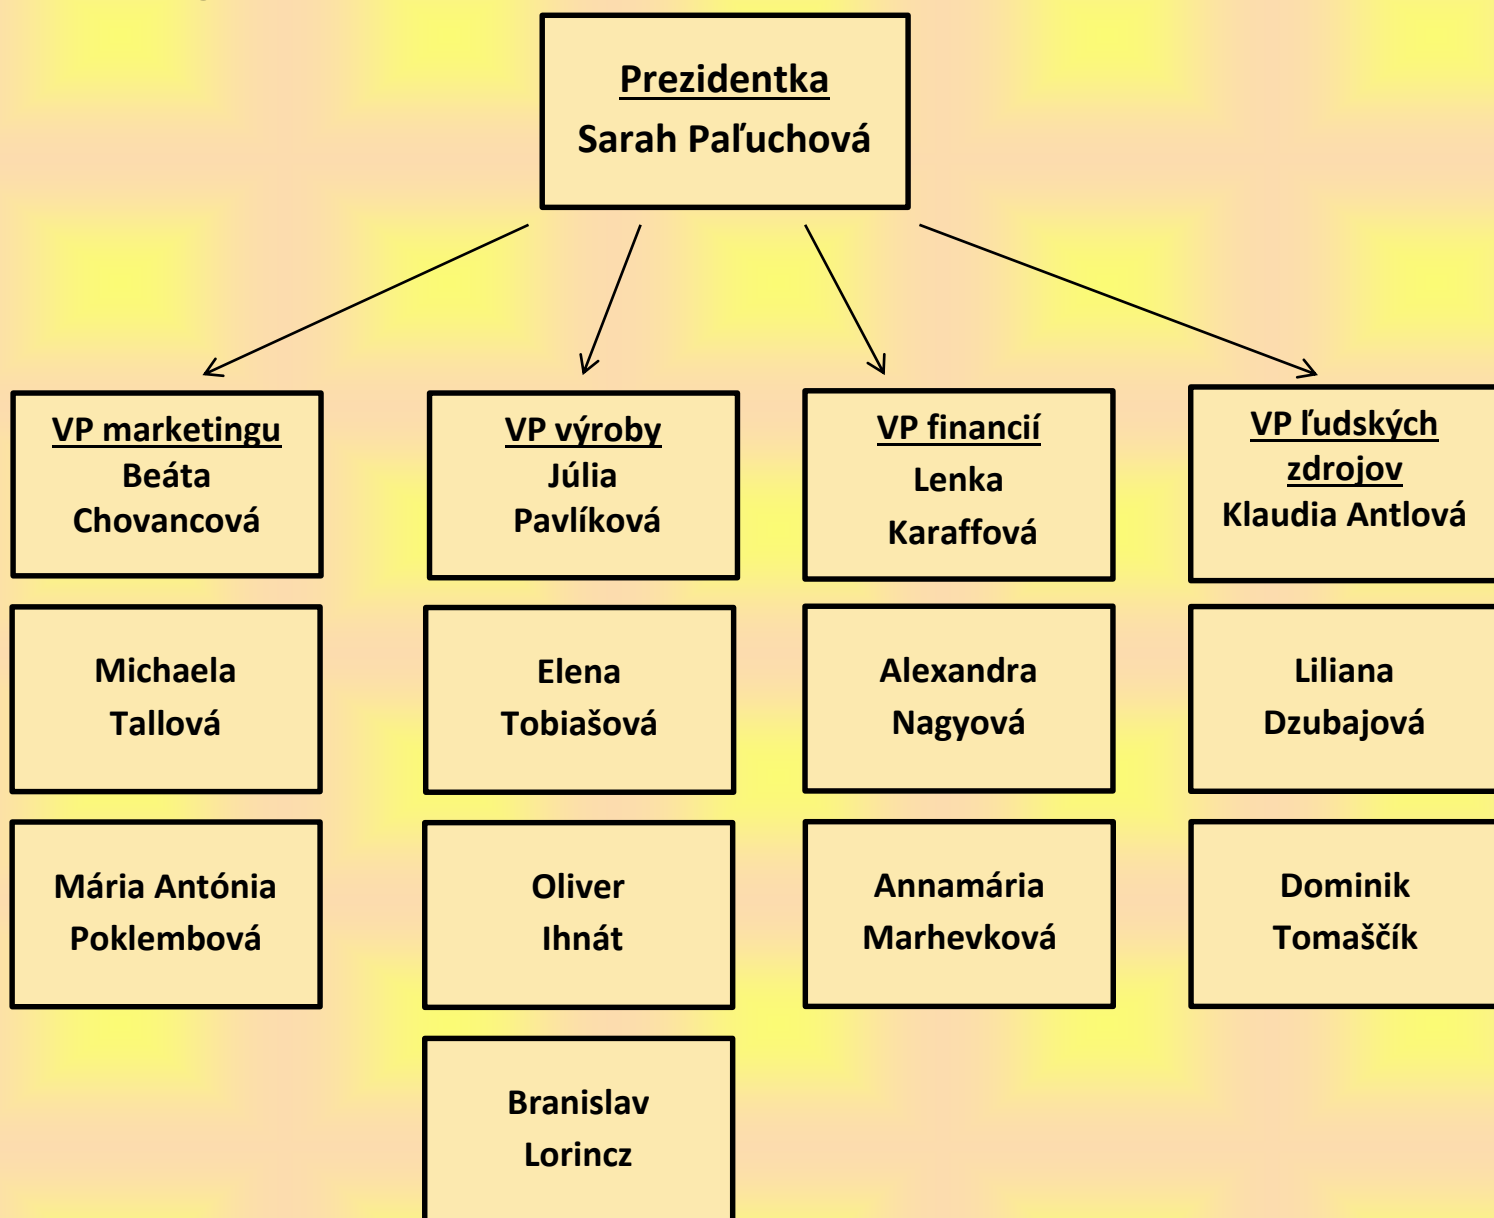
Prezidentka
Sarah Paľuchová

VP marketingu
Beáta Chovancová

Michaela Tallová

Mária Antónia Poklembová

VP výroby
Júlia Pavlíková

Elena Tobiašová

Oliver Ihnát

Branislav Lorincz

VP financií
Lenka Karaffová

Alexandra Nagyová

Annamária Marhevková

VP ľudských zdrojov
Klaudia Antlová

Liliana Dzubajová

Dominik Tomaščík